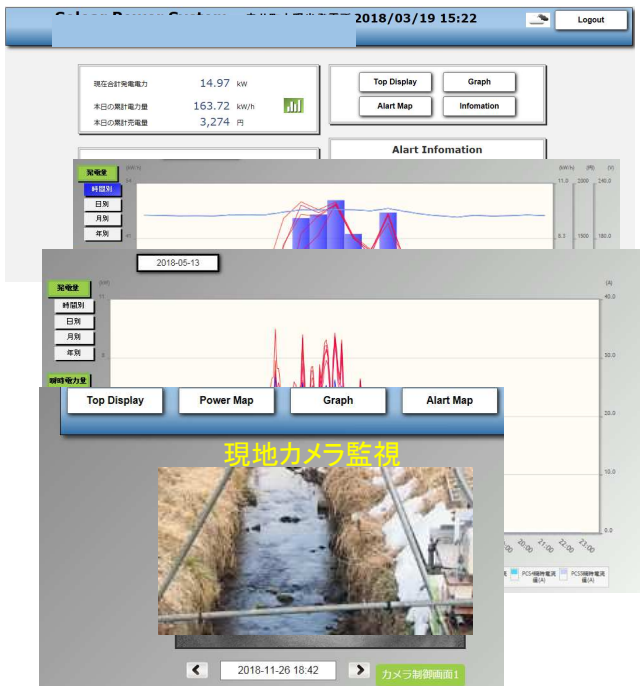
2018/03/19 15:22

Logout

現在合計発電電力 14.97 kW
本日の累計電力量 163.72 kW/h
本日の累計売電量 3,274 円

Top Display
Graph
Alart Map
Infomation

Alart Infomation

発電量
時間別
日別
月別
年別

2018-05-13

発電量
時間別
日別
月別
年別
瞬時電力量

Top Display
Power Map
Graph
Alart Map

現地カメラ監視

2018-11-26 18:42
カメラ制御画面1